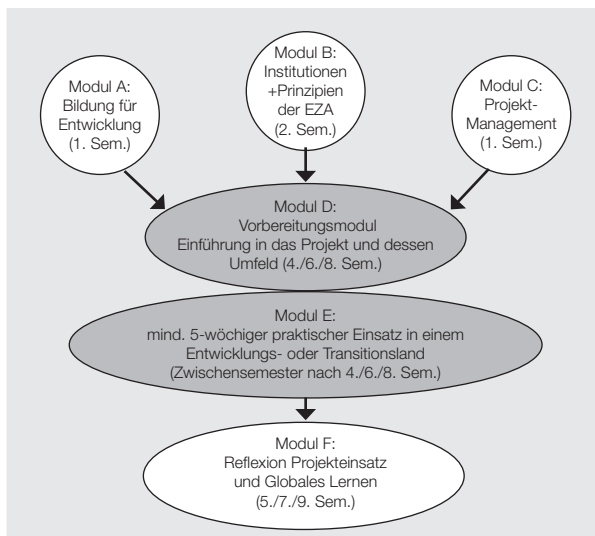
Modul A:
Bildung für Entwicklung
(1. Sem.)

Modul B:
Institutionen +Prinzipien der EZA
(2. Sem.)

Modul C:
Projekt-Management
(1. Sem.)

Modul D:
Vorbereitungsmodul
Einführung in das Projekt und dessen Umfeld (4./6./8. Sem.)

Modul E:
mind. 5-wöchiger praktischer Einsatz in einem Entwicklungs- oder Transitionsland
(Zwischensemester nach 4./6./8. Sem.)

Modul F:
Reflexion Projekteinsatz und Globales Lernen
(5./7./9. Sem.)